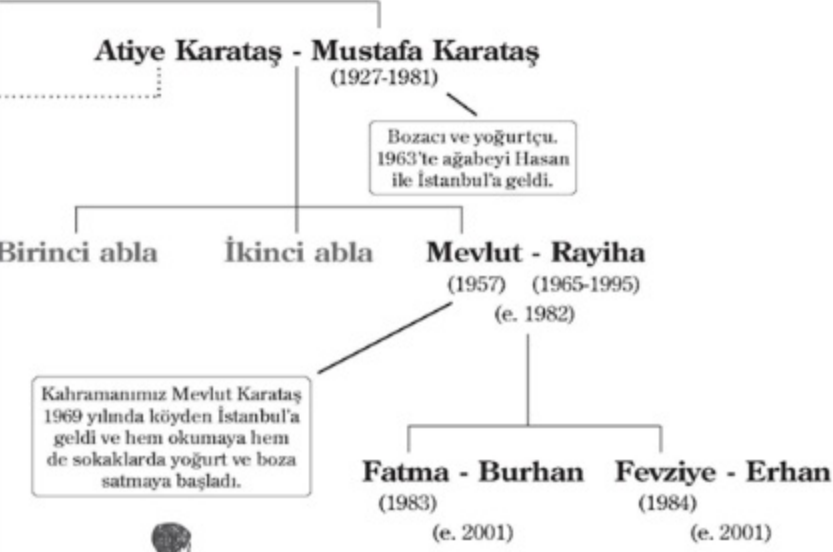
Atiye Karataş - Mustafa Karataş
(1927-1981)

Bozacı ve yoğurtçu. 1963'te ağabeyi Hasan ile İstanbul'a geldi.

Birinci abla

İkinci abla

Mevlut - Rayiha
(1957) (1965-1995)
(e. 1982)

Kahramanımız Mevlut Karataş 1969 yılında köyden İstanbul'a geldi ve hem okumaya hem de sokaklarda yoğurt ve boza satmaya başladı.

Fatma - Burhan
(1983)
(e. 2001)

Fevziye - Erhan
(1984)
(e. 2001)